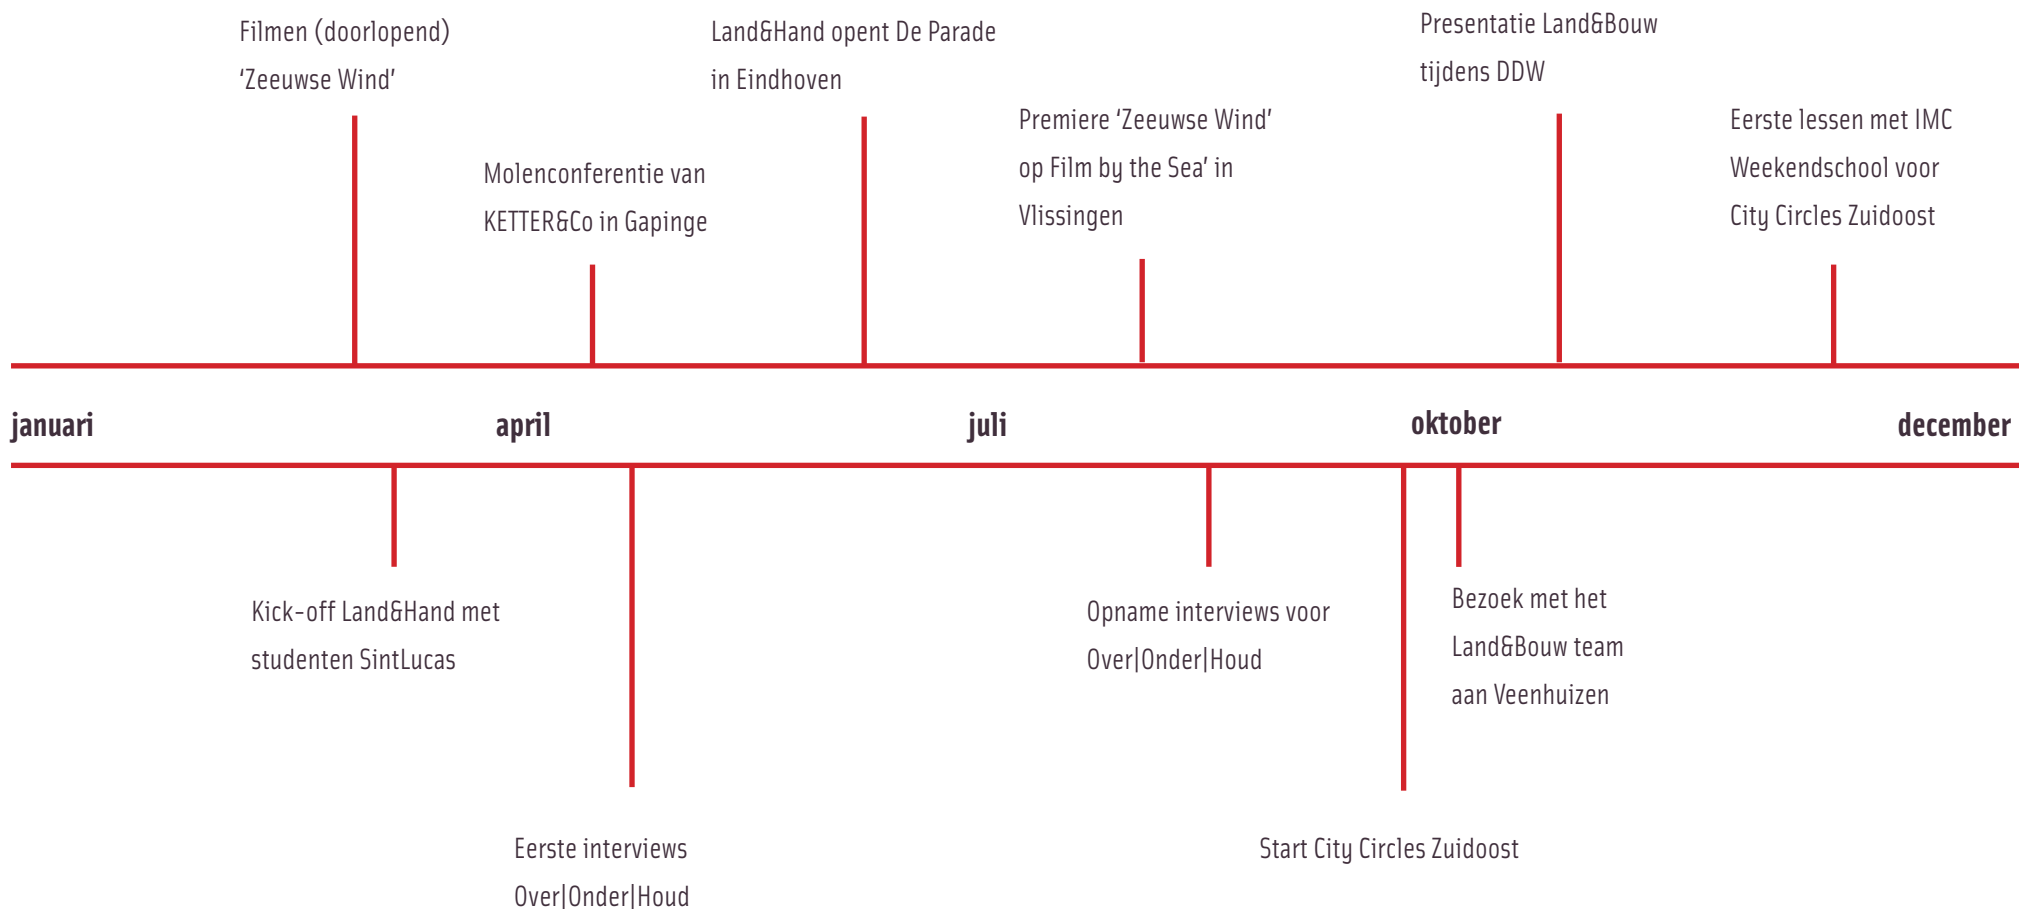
Filmen (doorlopend) ‘Zeeuwse Wind’

Land&Hand opent De Parade in Eindhoven

Presentatie Land&Bouw tijdens DDW

Molenconferentie van KETTER&Co in Gapinge

Premiere ‘Zeeuwse Wind’ op Film by the Sea’ in Vlissingen

Eerste lessen met IMC Weekendschool voor City Circles Zuidoost

januari

april

juli

oktober

december

Kick-off Land&Hand met studenten SintLucas

Opname interviews voor Over|Onder|Houd

Bezoek met het Land&Bouw team aan Veenhuizen

Eerste interviews Over|Onder|Houd

Start City Circles Zuidoost